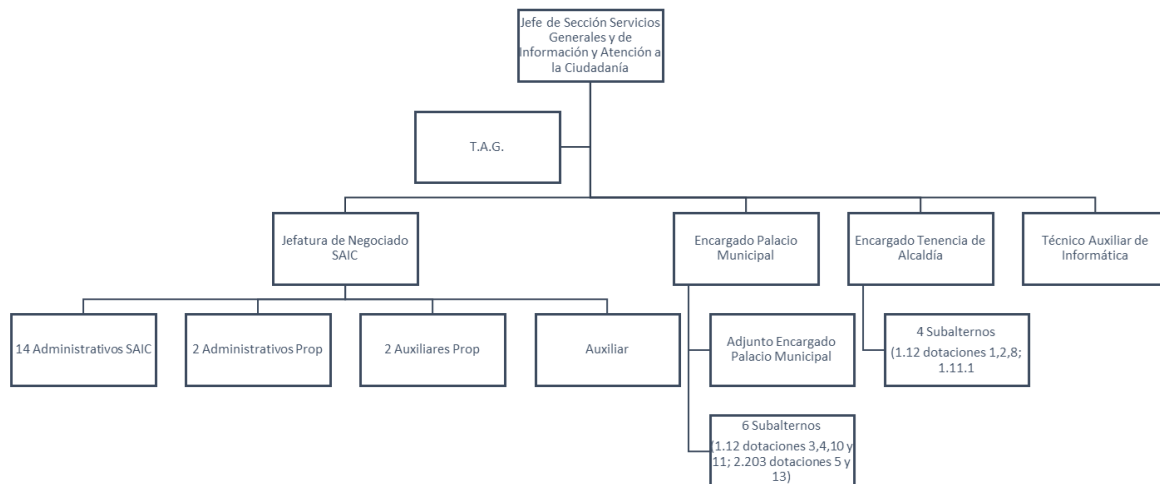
Jefe de Sección Servicios Generales y de Información y Atención a la Ciudadanía

T.A.G.

Jefatura de Negociado SAIC

Encargado Palacio Municipal

Encargado Tenencia de Alcaldía

Técnico Auxiliar de Informática

14 Administrativos SAIC

2 Administrativos Prop

2 Auxiliares Prop

Auxiliar

Adjunto Encargado Palacio Municipal

4 Subalternos (1.12 dotaciones 1,2,8; 1.11.1

6 Subalternos (1.12 dotaciones 3,4,10 y 11; 2.203 dotaciones 5 y 13)